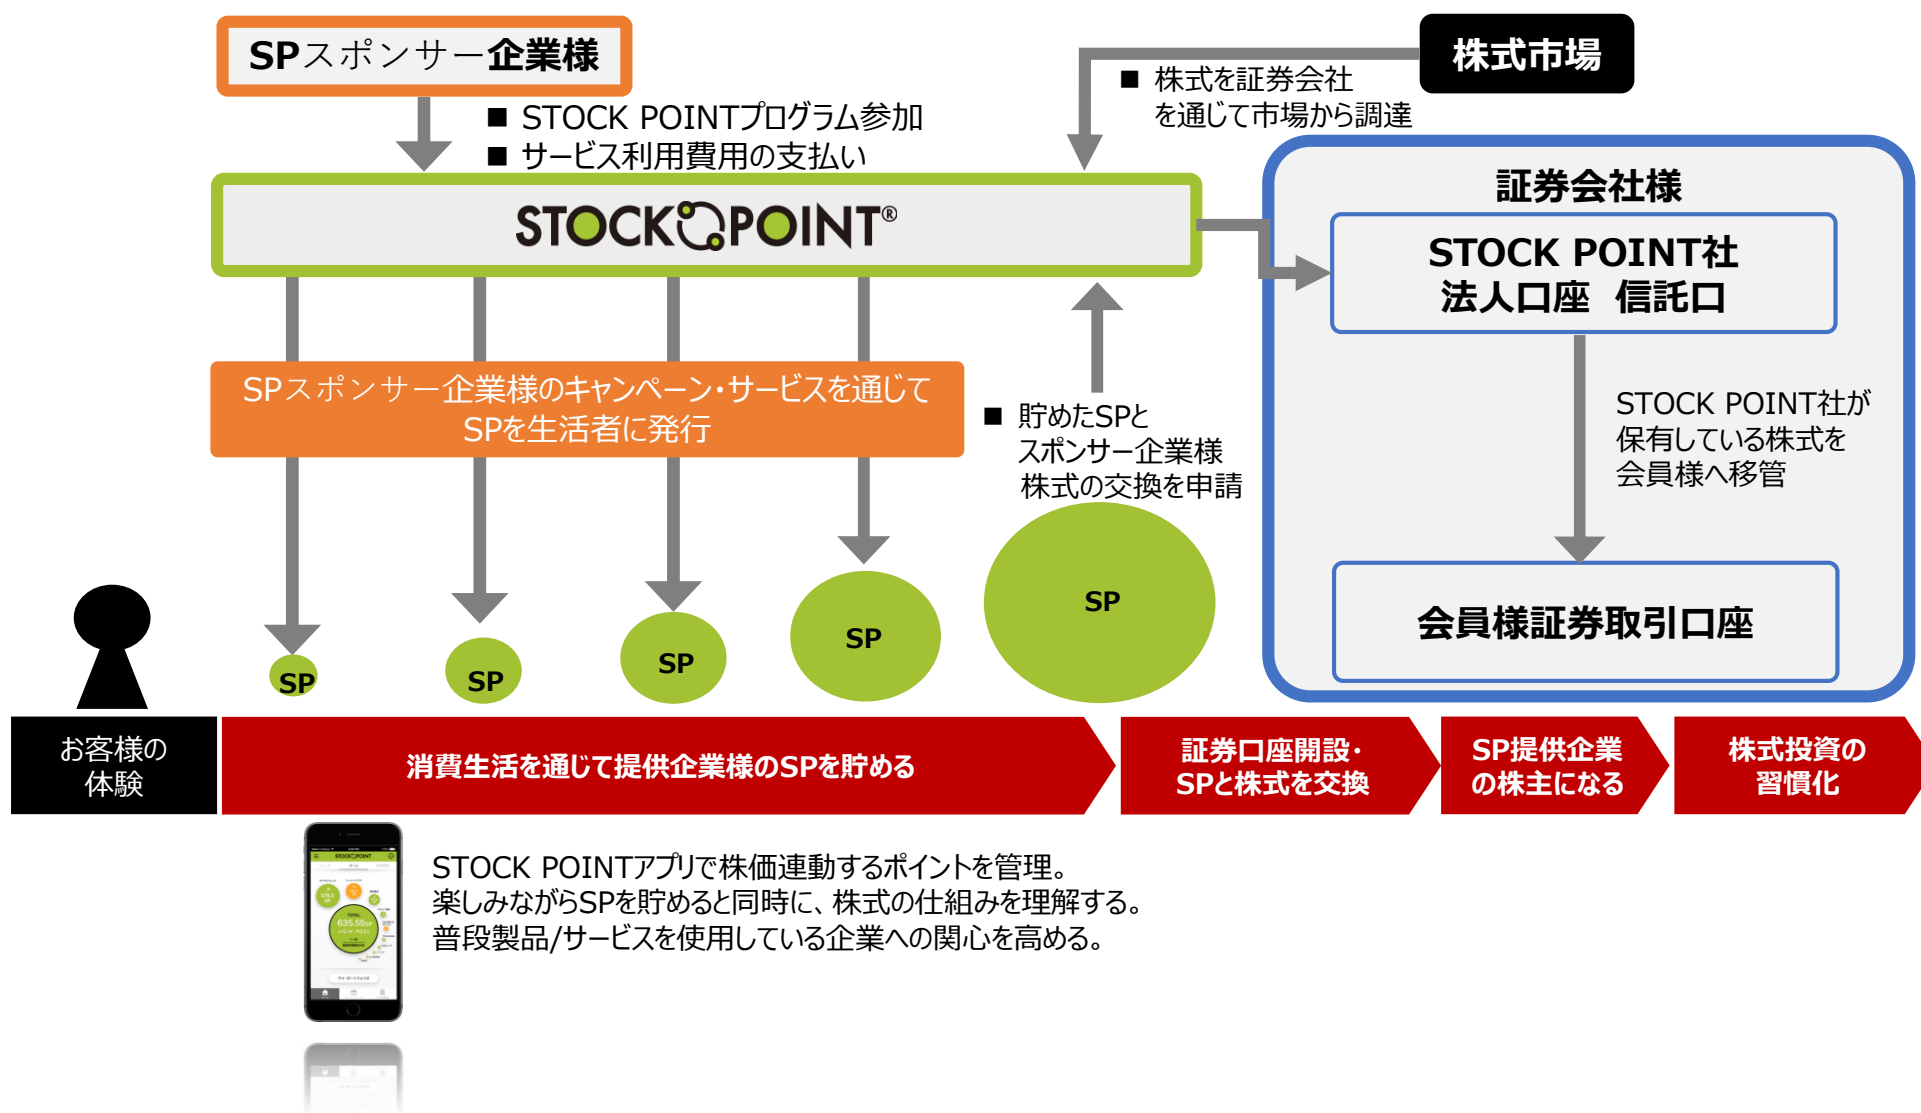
SPスポンサー企業様

■ STOCK POINTプログラム参加
■ サービス利用費用の支払い

株式市場

■ 株式を証券会社を通じて市場から調達

STOCK POINT®

証券会社様

STOCK POINT社
法人口座　信託口

SPスポンサー企業様のキャンペーン・サービスを通じてSPを生活者に発行

■ 貯めたSPとスポンサー企業様株式の交換を申請

STOCK POINT社が保有している株式を会員様へ移管

SP

SP

SP

SP

SP

会員様証券取引口座

お客様の体験

消費生活を通じて提供企業様のSPを貯める

証券口座開設・SPと株式を交換

SP提供企業の株主になる

株式投資の習慣化

STOCK POINTアプリで株価連動するポイントを管理。
楽しみながらSPを貯めると同時に、株式の仕組みを理解する。
普段製品/サービスを使用している企業への関心を高める。